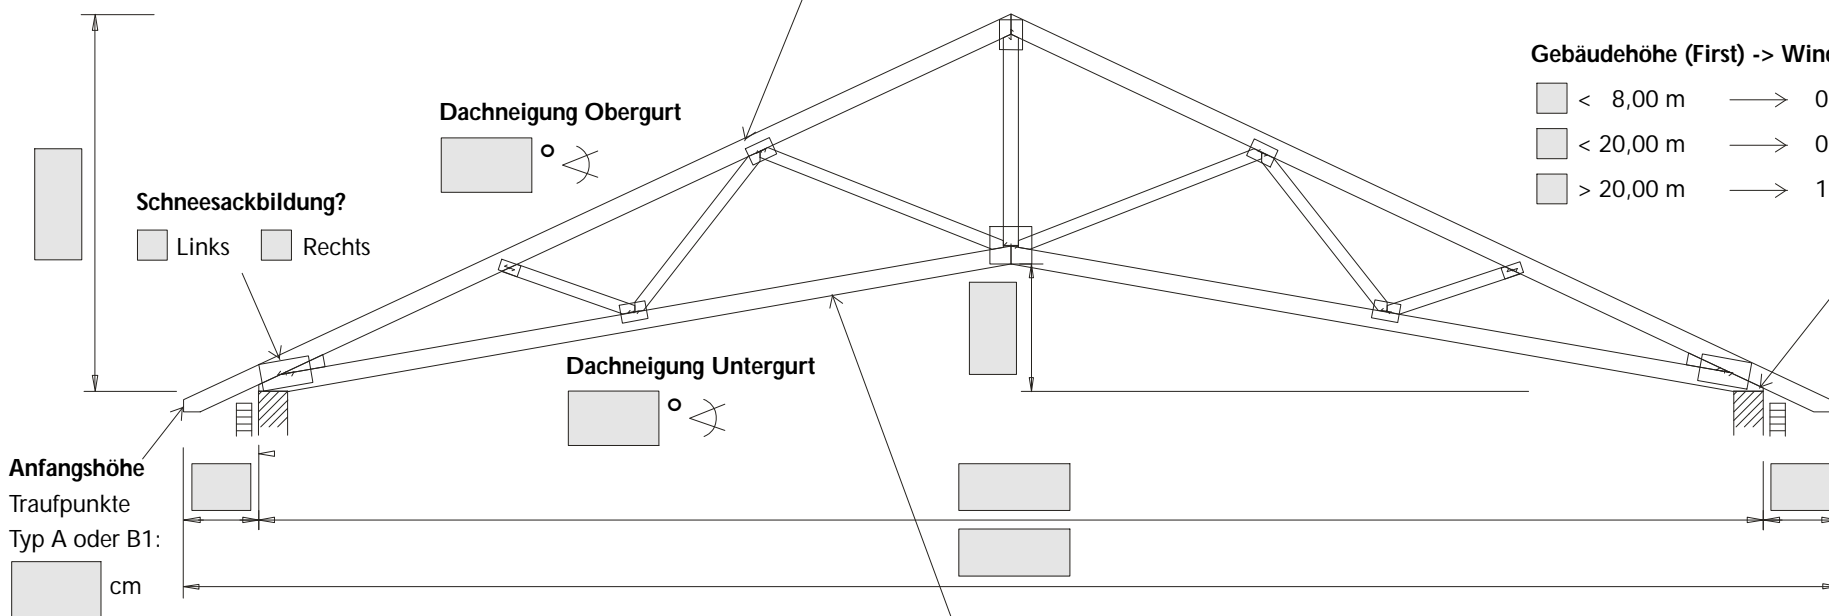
Gebäudehöhe (First) -> Wind

< 8,00 m → 0

< 20,00 m → 0

> 20,00 m → 1

Dachneigung Obergurt

°

Schneesackbildung?

Links Rechts

Dachneigung Untergurt

°

Anfangshöhe

Traufpunkte

Typ A oder B1:

cm